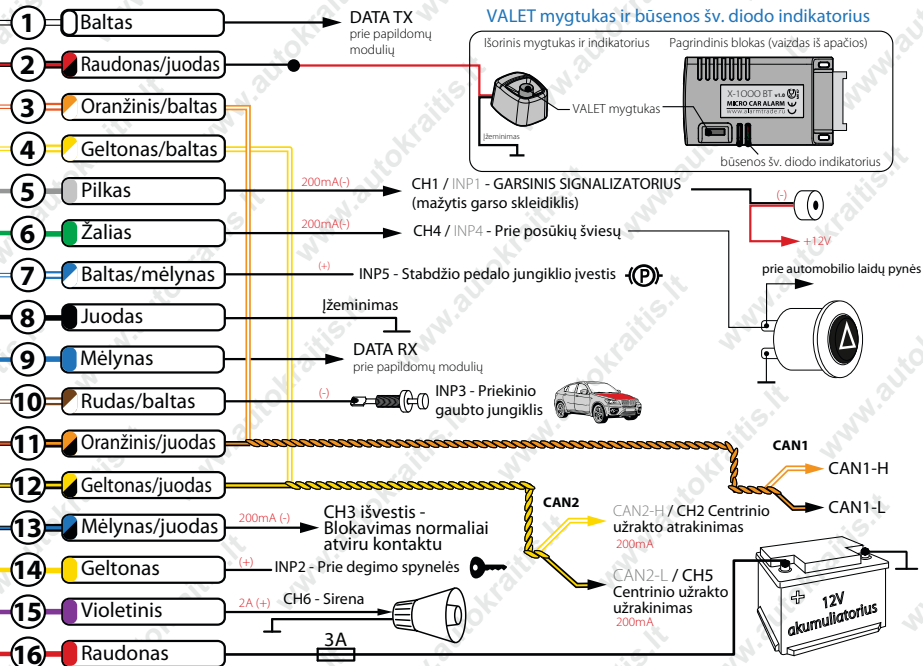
1 Baltas
DATA TX
prie papildomų modulių

VALET mygtukas ir būsenos šv. diodo indikatorius
Išorinis mygtukas ir indikatorius
Pagrindinis blokas (vaizdas iš apačios)
X-1000 BT
MICRO CAR ALARM
VALET mygtukas
Įžeminimas
būsenos šv. diodo indikatorius

2 Raudonas/juodas
3 Oranžinis/baltas
4 Geltonas/baltas
5 Pilkas
200mA(-)
CH1 / INP1 - GARSINIS SIGNALIZATORIUS (mažytis garso skleidiklis)
(-)
+12V
6 Žalias
200mA(-)
CH4 / INP4 - Prie posūkių šviesų
7 Baltas/mėlynas
(+)
INP5 - Stabdžio pedalo jungiklio įvestis
prie automobilio laidų pynės
8 Juodas
Įžeminimas
9 Mėlynas
DATA RX
prie papildomų modulių
10 Rudas/baltas
(-)
INP3 - Priekinio gaubto jungiklis
11 Oranžinis/juodas
CAN1
CAN1-H
CAN1-L
12 Geltonas/juodas
CAN2
CAN2-H / CH2 Centrinio užrakto atrakinimas
200mA
13 Mėlynas/juodas
200mA (-)
CH3 išvestis - Blokavimas normaliai atviru kontaktu
14 Geltonas
(+)
INP2 - Prie degimo spynelės
CAN2-L / CH5 Centrinio užrakto užrakinimas
200mA
15 Violetinis
2A (+)
CH6 - Sirena
12V akumuliatorius
16 Raudonas
3A